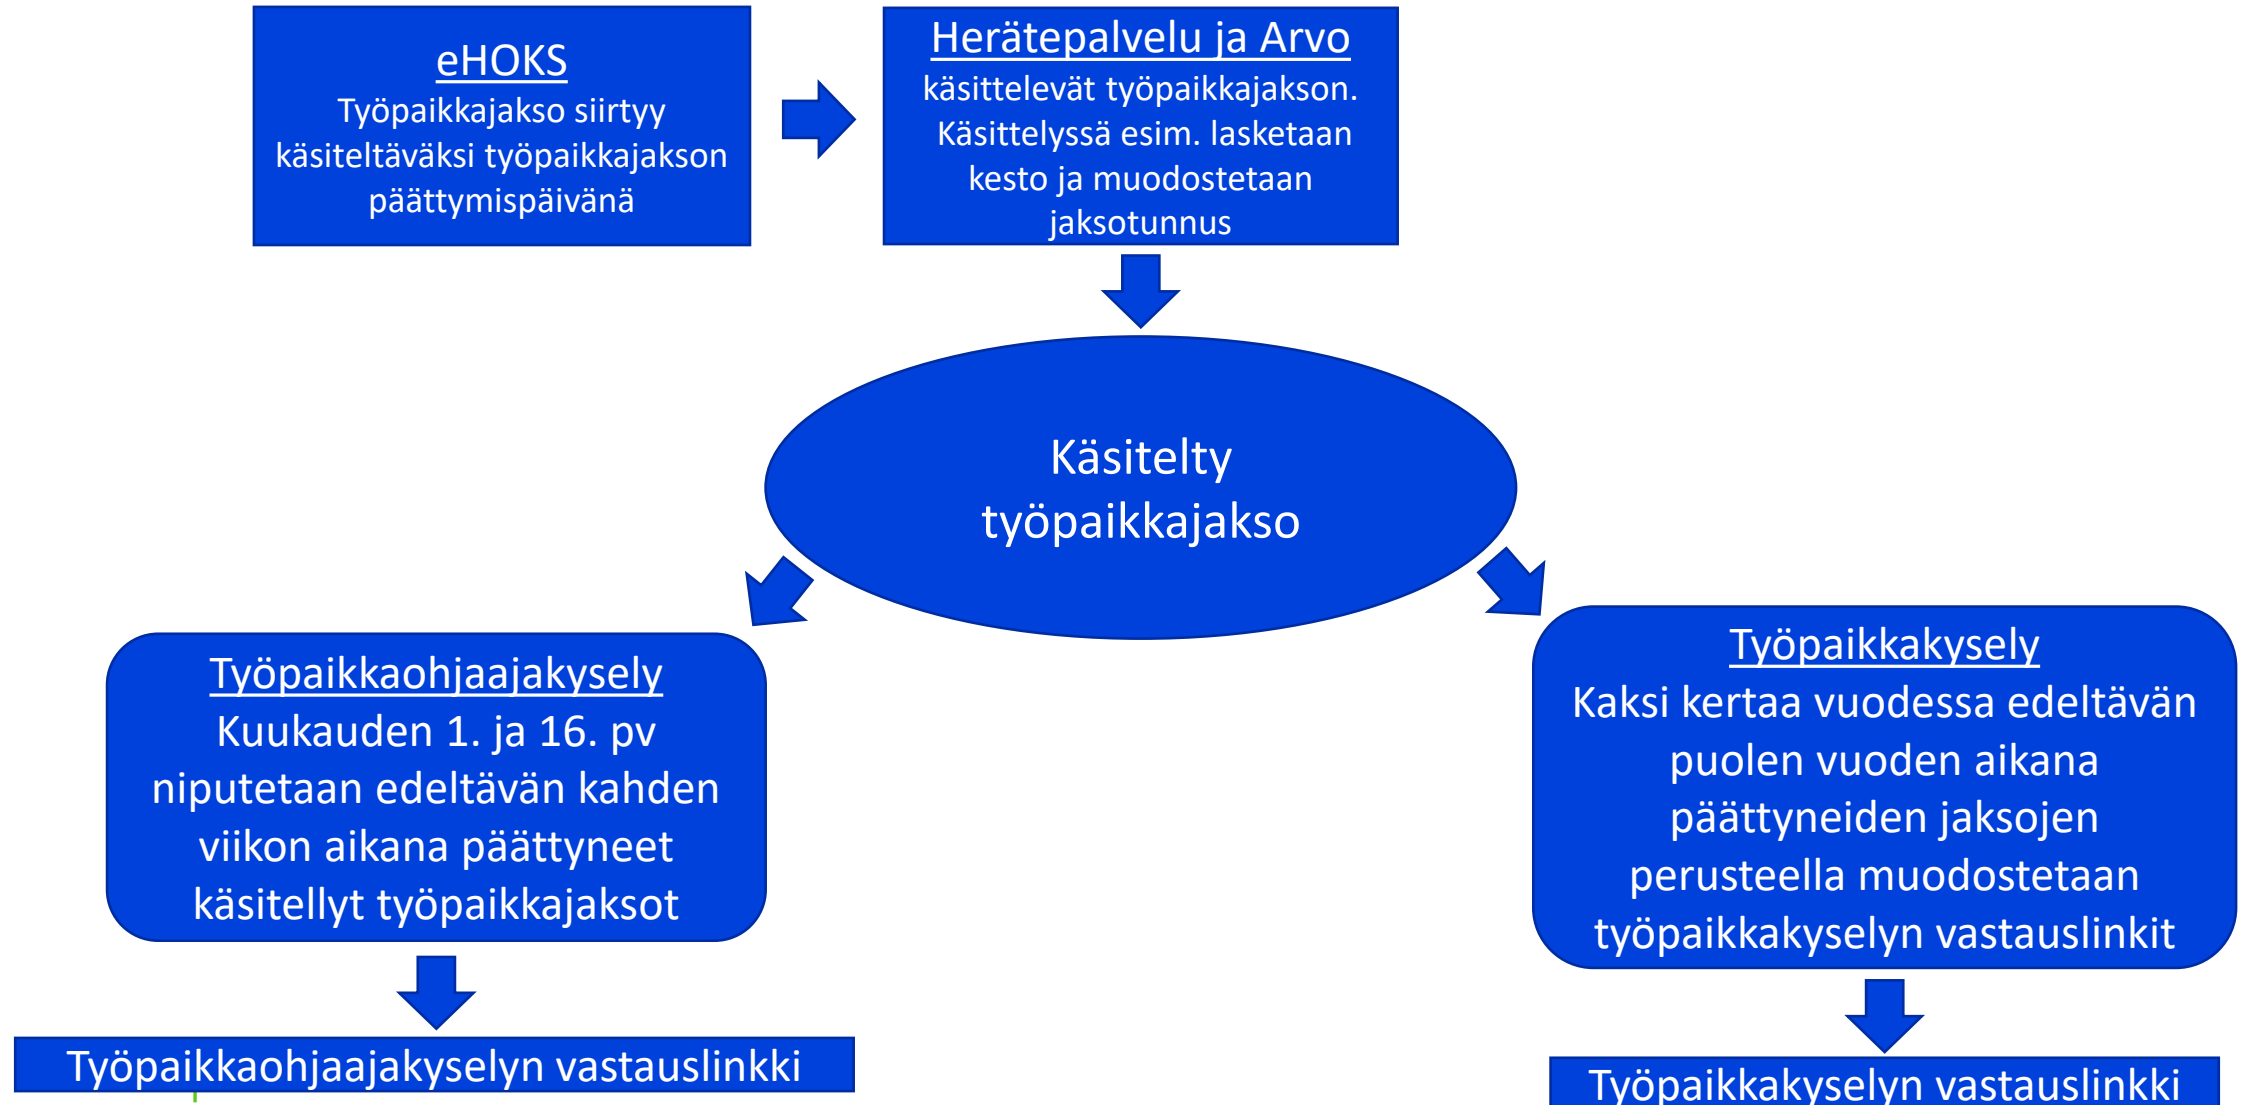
eHOKS
Työpaikkajakso siirtyy käsiteltäväksi työpaikkajakson päättymispäivänä

Herätepalvelu ja Arvo
käsittelevät työpaikkajakson. Käsittelyssä esim. lasketaan kesto ja muodostetaan jaksotunnus

Käsitelty työpaikkajakso

Työpaikkaohjaajakysely
Kuukauden 1. ja 16. pv niputetaan edeltävän kahden viikon aikana päättyneet käsitellyt työpaikkajaksot

Työpaikkaohjaajakyselyn vastauslinkki

Työpaikkakysely
Kaksi kertaa vuodessa edeltävän puolen vuoden aikana päättyneiden jaksojen perusteella muodostetaan työpaikkakyselyn vastauslinkit

Työpaikkakyselyn vastauslinkki